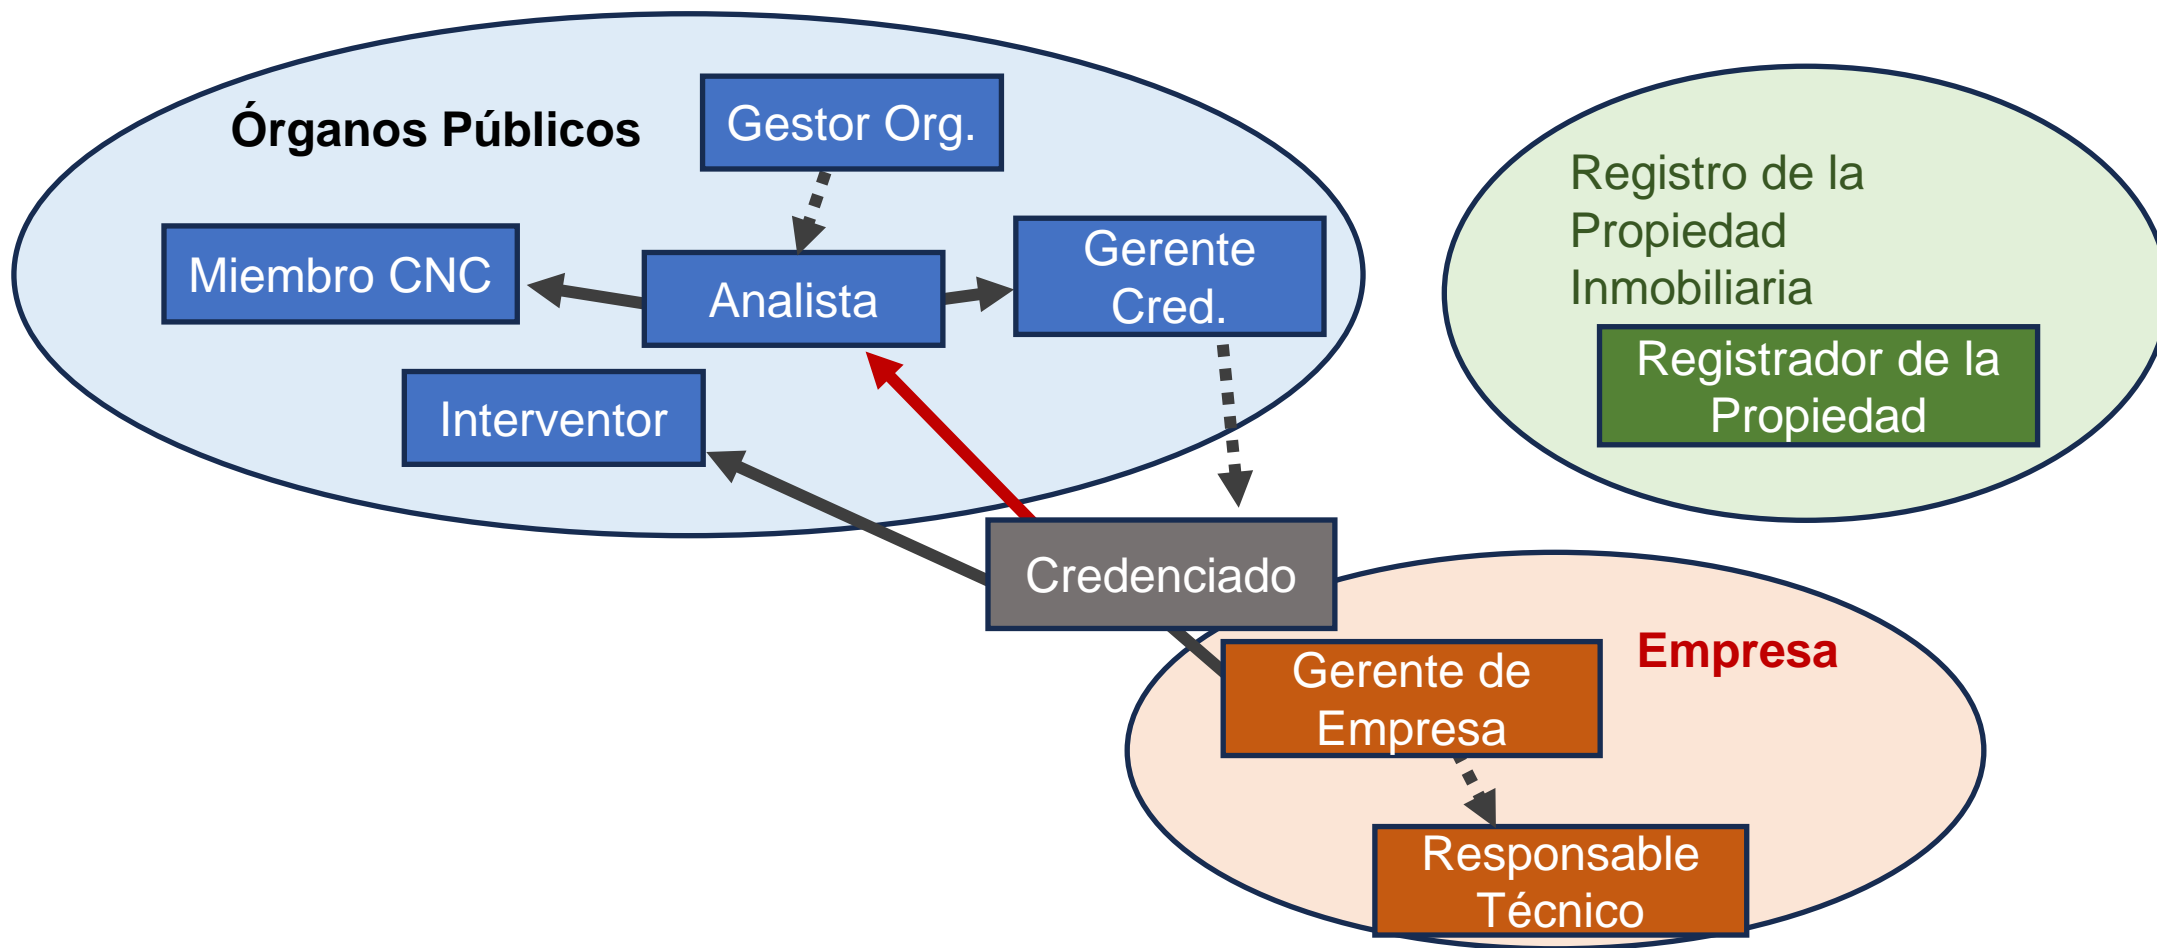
Órganos Públicos

Gestor Org.

Miembro CNC

Analista

Gerente Cred.

Interventor

Registro de la Propiedad Inmobiliaria

Registrador de la Propiedad

Credenciado

Empresa

Gerente de Empresa

Responsable Técnico